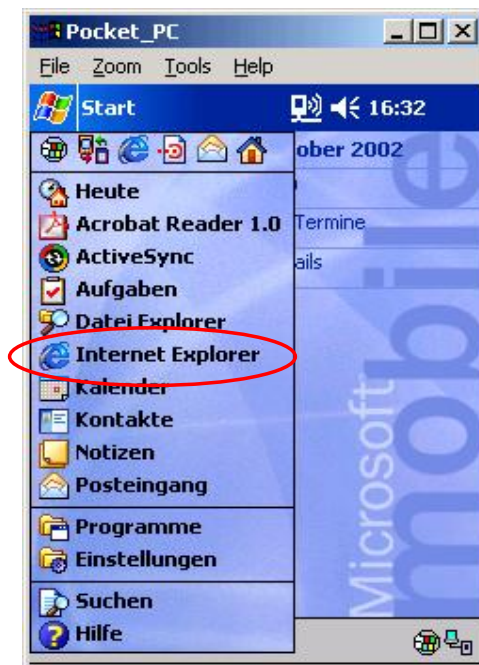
Pocket_PC

File Zoom Tools Help

Start 16:32

ober 2002

Termine

ails

Heute
Acrobat Reader 1.0
ActiveSync
Aufgaben
Datei Explorer
Internet Explorer
Kalender
Kontakte
Notizen
Posteingang
Programme
Einstellungen
Suchen
Hilfe

Microsoft mobile